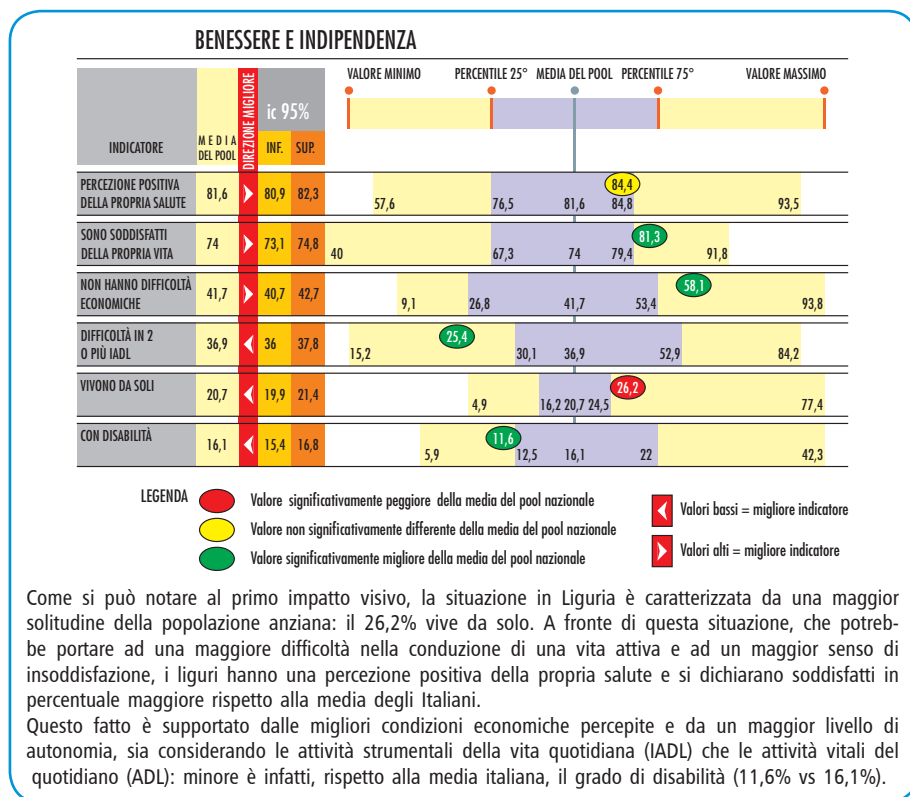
BENESSERE E INDIPENDENZA

VALORE MINIMO PERCENTILE 25° MEDIA DEL POOL PERCENTILE 75° VALORE MASSIMO

| INDICATORE | MEDIA DEL POOL | DIREZIONE MIGLIORE | ic 95% INF. | SUP. | |
|---|---|---|---|---|---|
| PERCEZIONE POSITIVA DELLA PROPRIA SALUTE | 81,6 | | 80,9 | 82,3 | 57,6 76,5 81,6 84,4 84,8 93,5 |
| SONO SODDISFATTI DELLA PROPRIA VITA | 74 | | 73,1 | 74,8 | 40 67,3 74 81,3 79,4 91,8 |
| NON HANNO DIFFICOLTÀ ECONOMICHE | 41,7 | | 40,7 | 42,7 | 9,1 26,8 41,7 53,4 58,1 93,8 |
| DIFFICOLTÀ IN 2 O PIÙ IADL | 36,9 | | 36 | 37,8 | 15,2 25,4 30,1 36,9 52,9 84,2 |
| VIVONO DA SOLI | 20,7 | | 19,9 | 21,4 | 4,9 16,2 20,7 24,5 26,2 77,4 |
| CON DISABILITÀ | 16,1 | | 15,4 | 16,8 | 5,9 11,6 12,5 16,1 22 42,3 |

LEGENDA
Valore significativamente peggiore della media del pool nazionale
Valore non significativamente differente della media del pool nazionale
Valore significativamente migliore della media del pool nazionale
Valori bassi = migliore indicatore
Valori alti = migliore indicatore

Come si può notare al primo impatto visivo, la situazione in Liguria è caratterizzata da una maggior solitudine della popolazione anziana: il 26,2% vive da solo. A fronte di questa situazione, che potrebbe portare ad una maggiore difficoltà nella conduzione di una vita attiva e ad un maggior senso di insoddisfazione, i liguri hanno una percezione positiva della propria salute e si dichiarano soddisfatti in percentuale maggiore rispetto alla media degli Italiani.
Questo fatto è supportato dalle migliori condizioni economiche percepite e da un maggior livello di autonomia, sia considerando le attività strumentali della vita quotidiana (IADL) che le attività vitali del quotidiano (ADL): minore è infatti, rispetto alla media italiana, il grado di disabilità (11,6% vs 16,1%).